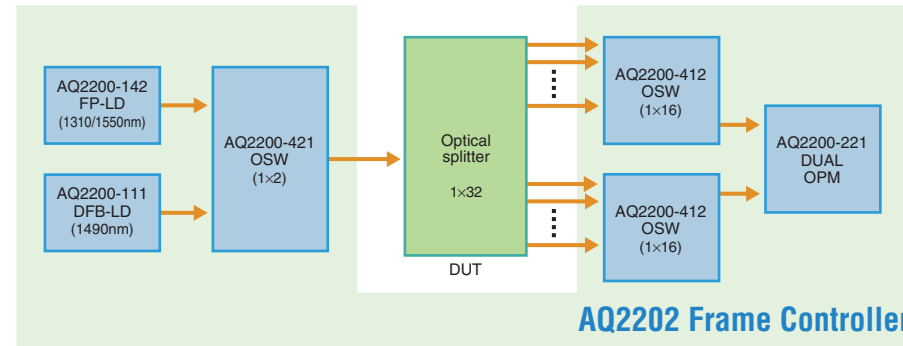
AQ2200-142
FP-LD
(1310/1550nm)

AQ2200-111
DFB-LD
(1490nm)

AQ2200-421
OSW
(1×2)

Optical splitter

1×32

DUT

AQ2200-412
OSW
(1×16)

AQ2200-412
OSW
(1×16)

AQ2200-221
DUAL
OPM

AQ2202 Frame Controlle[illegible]